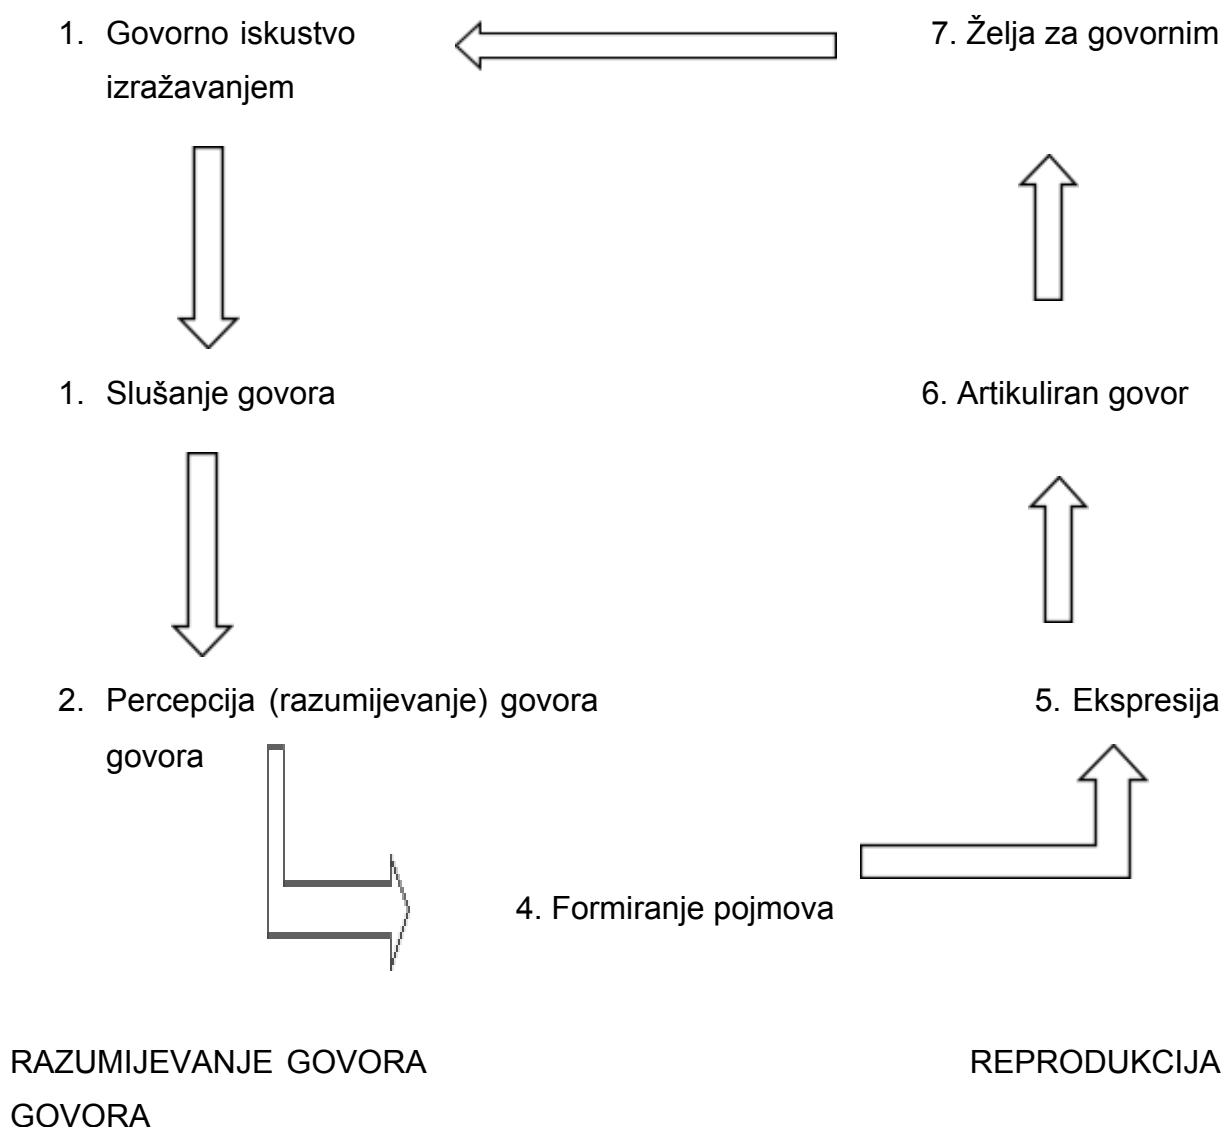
1. Govorno iskustvo izražavanjem

7. Želja za govornim

1. Slušanje govora

6. Artikuliran govor

2. Percepcija (razumijevanje) govora govora

5. Ekspresija

4. Formiranje pojmova

RAZUMIJEVANJE GOVORA

REPRODUKCIJA GOVORA